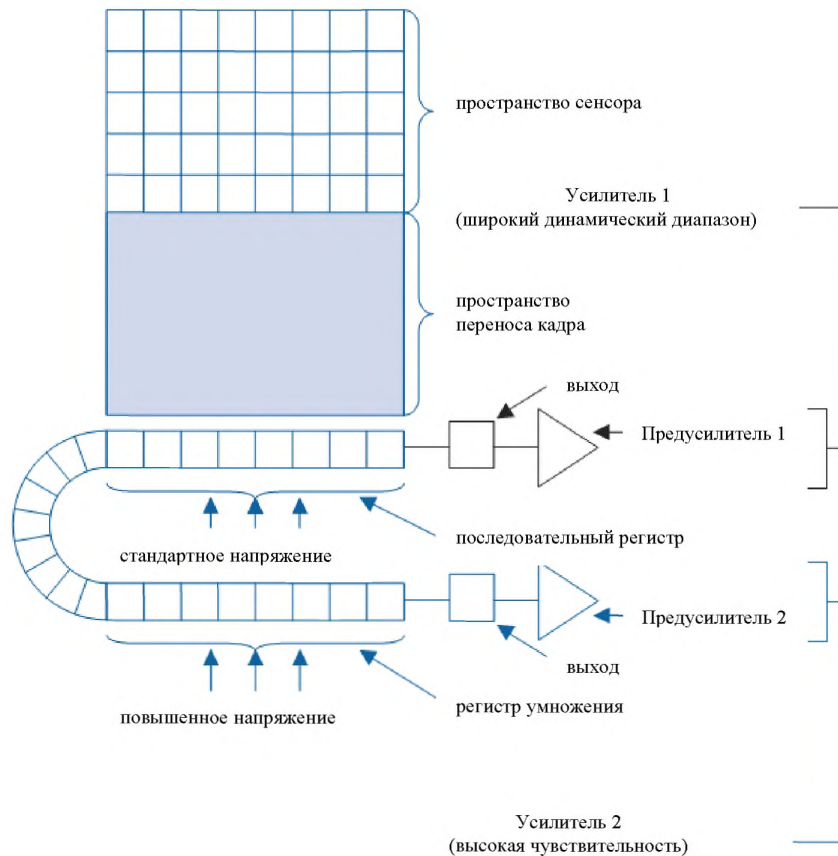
пространство сенсора

Усилитель 1
(широкий динамический диапазон)

пространство
переноса кадра

выход

Предусилитель 1

последовательный регистр

стандартное напряжение

Предусилитель 2

выход

регистр умножения

повышенное напряжение

Усилитель 2
(высокая чувствительность)